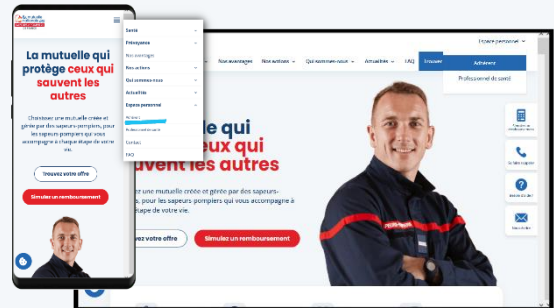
La mutuelle qui protège ceux qui sauvent les autres

Choisissez une mutuelle créée et gérée par des sapeurs-pompiers, pour les sapeurs-pompiers qui vous accompagne à chaque étape de votre vie.

Trouvez votre offre

Simulez un remboursement

Santé
Prévoyance
Nos avantages
Nos actions
Qui sommes-nous
Actualités
Espace personnel
Adhérent
Professionnel de santé
Contact
FAQ

Nos avantages
Nos actions
Qui sommes-nous
Actualités
FAQ
Trouver
Espace personnel
Adhérent
Professionnel de santé

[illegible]elle qui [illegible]ège ceux qui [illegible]uvent les autres

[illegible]z une mutuelle créée et gérée par des sapeurs-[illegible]s, pour les sapeurs-pompiers qui vous accompagne à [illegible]tape de votre vie.

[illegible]vez votre offre

Simulez un remboursement

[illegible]
Se faire rappeler
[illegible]
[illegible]